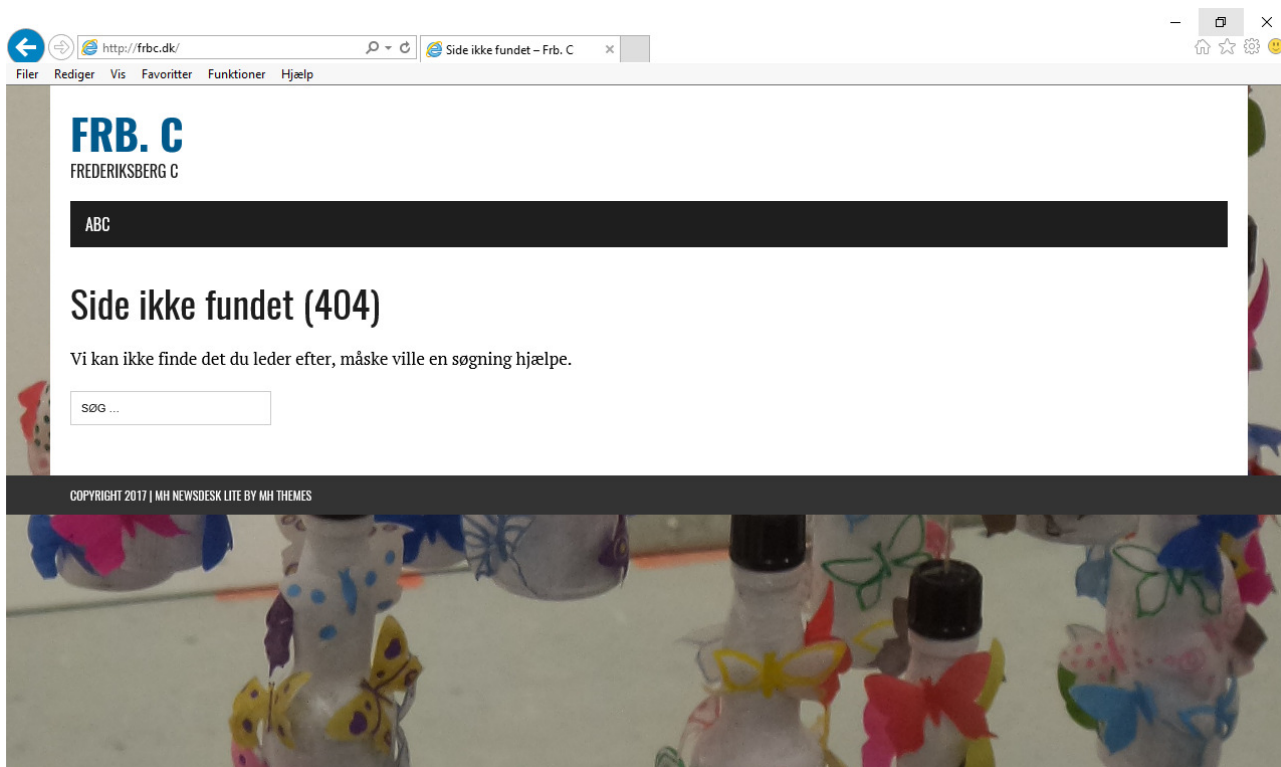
http://frbc.dk/

Side ikke fundet – Frb. C

Filer Rediger Vis Favoritter Funktioner Hjælp

FRB. C
FREDERIKSBERG C

ABC

Side ikke fundet (404)

Vi kan ikke finde det du leder efter, måske ville en søgning hjælpe.

SØG ...

COPYRIGHT 2017 | MH NEWSDESK LITE BY MH THEMES